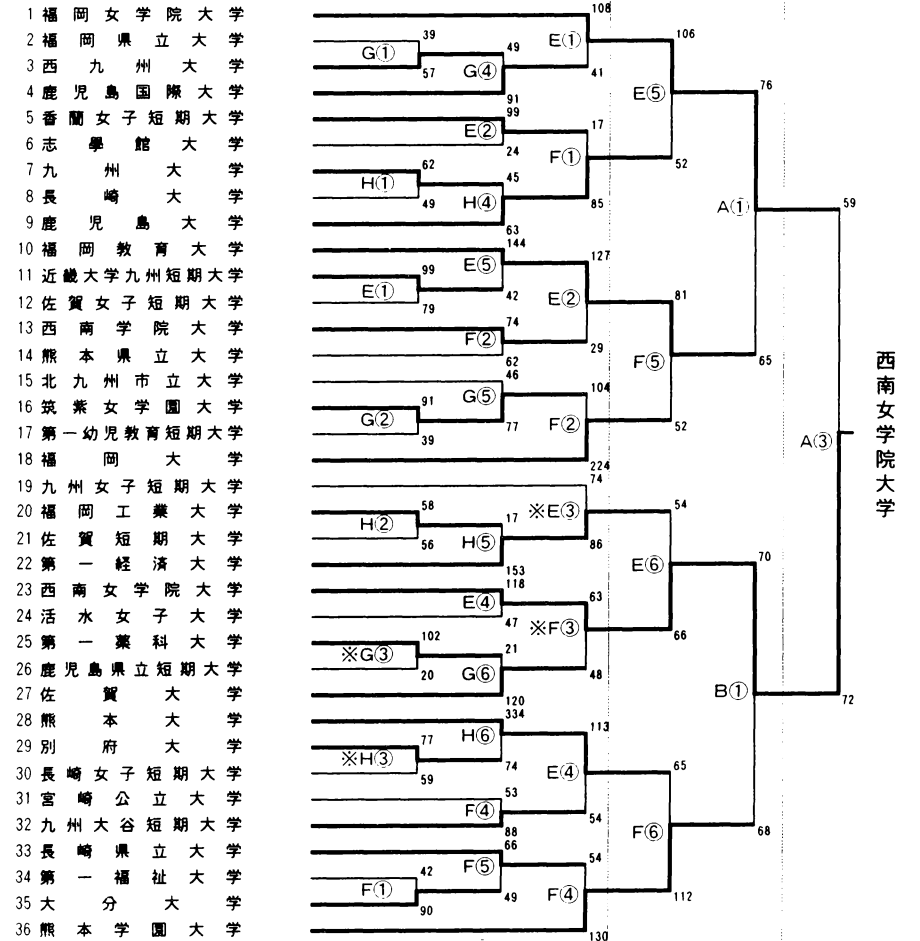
1 福岡女学院大学
2 福岡県立大学
3 西九州大学
4 鹿児島国際大学
5 香蘭女子短期大学
6 志學館大学
7 九州大学
8 長崎大学
9 鹿児島大学
10 福岡教育大学
11 近畿大学九州短期大学
12 佐賀女子短期大学
13 西南学院大学
14 熊本県立大学
15 北九州市立大学
16 筑紫女学園大学
17 第一幼児教育短期大学
18 福岡大学
19 九州女子短期大学
20 福岡工業大学
21 佐賀短期大学
22 第一経済大学
23 西南女学院大学
24 活水女子大学
25 第一薬科大学
26 鹿児島県立短期大学
27 佐賀大学
28 熊本大学
29 別府大学
30 長崎女子短期大学
31 宮崎公立大学
32 九州大谷短期大学
33 長崎県立大学
34 第一福祉大学
35 大分大学
36 熊本学園大学

108 E① 106
39 G① 57 49 G④ 41 91
E⑤ 76
99 E② 24 17 F① 52
62 H① 49 45 H④ 85 63
A① 59
144 E⑤ 99 E① 79 42 127 E② 81
74 F② 62 29
F⑤ 65
46 G⑤ 91 G② 39 77 104 F② 52 224
A③
74 ※E③ 54
58 H② 56 17 H⑤ 86 153
E⑥ 70
118 E④ 47 63 ※F③ 66
102 ※G③ 20 21 G⑥ 48 120
B① 72
334 H⑥ 77 ※H③ 59 74 113 E④ 65
53 F④ 88 54
F⑥ 68
66 F⑤ 42 F① 90 49 54 F④ 112 130

西南女学院大学